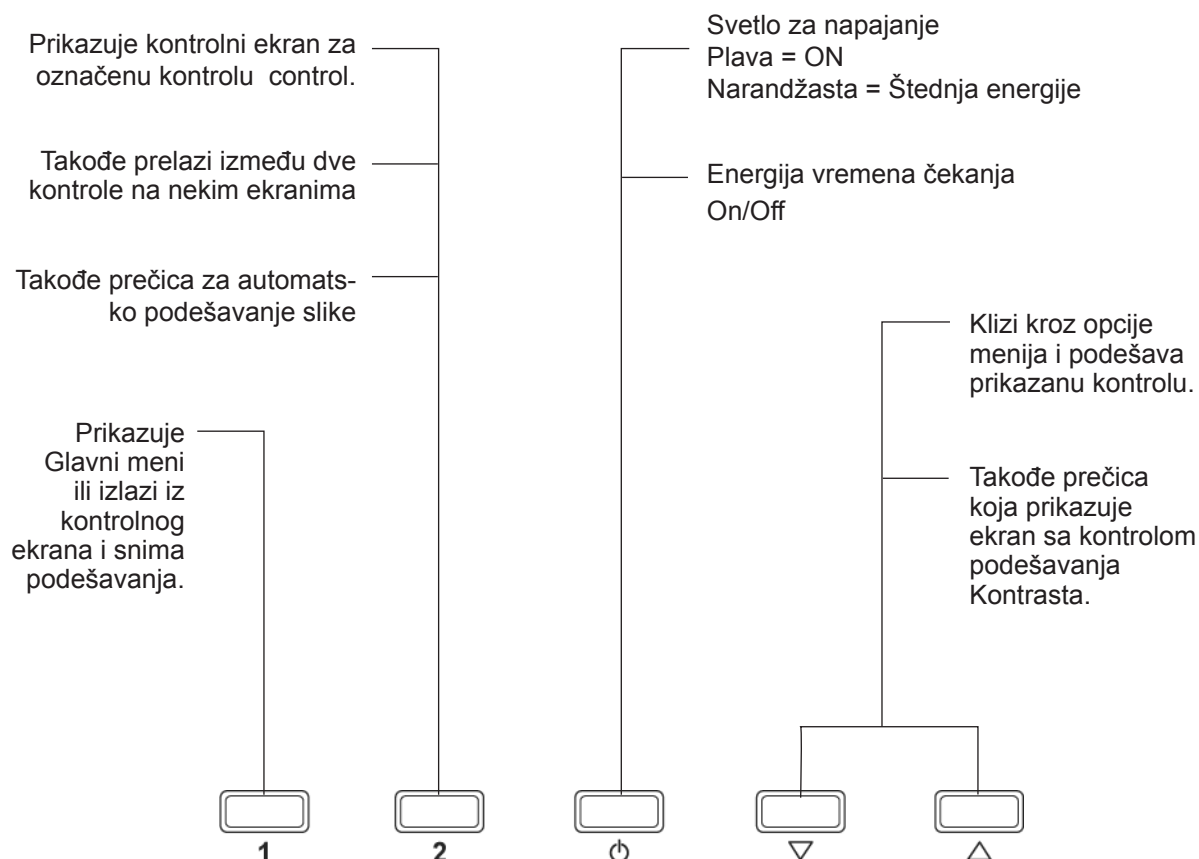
Prikazuje kontrolni ekran za označenu kontrolu control.

Takođe prelazi između dve kontrole na nekim ekranima

Takođe prečica za automatsko podešavanje slike

Prikazuje Glavni meni ili izlazi iz kontrolnog ekrana i snima podešavanja.

Svetlo za napajanje
Plava = ON
Narandžasta = Štednja energije

Energija vremena čekanja
On/Off

Klizi kroz opcije menija i podešava prikazanu kontrolu.

Takođe prečica koja prikazuje ekran sa kontrolom podešavanja Kontrasta.

1

2

⏻

▽

△